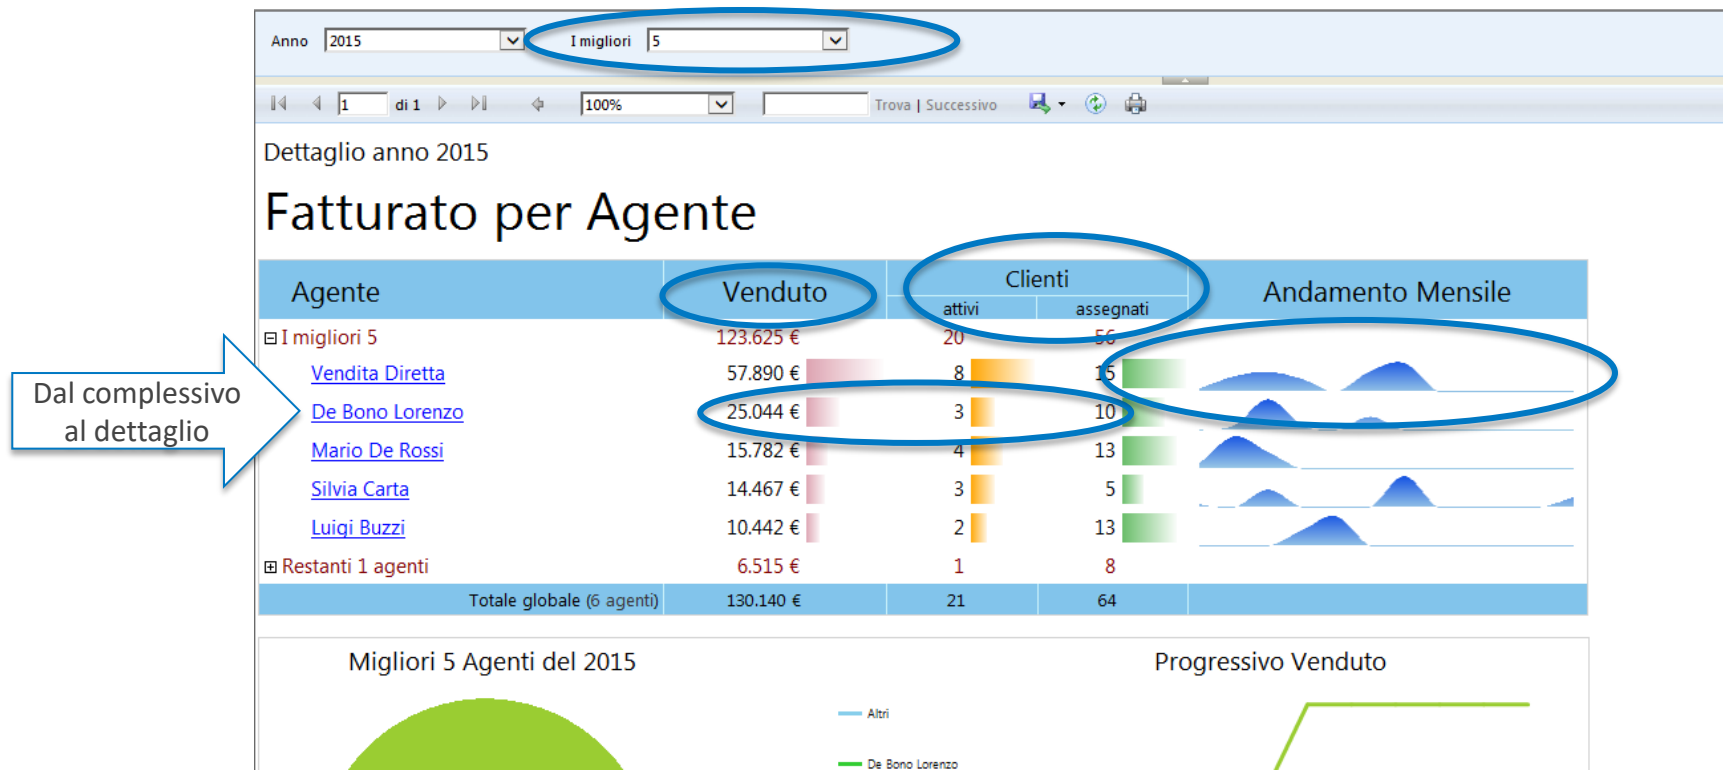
Anno 2015 I migliori 5

1 di 1 100% Trova | Successivo

Dettaglio anno 2015

Fatturato per Agente

| Agente | Venduto | Clienti attivi | Clienti assegnati | Andamento Mensile |
|---|---|---|---|---|
| ⊟ I migliori 5 | 123.625 € | 20 | 56 | |
| Vendita Diretta | 57.890 € | 8 | 15 | |
| De Bono Lorenzo | 25.044 € | 3 | 10 | |
| Mario De Rossi | 15.782 € | 4 | 13 | |
| Silvia Carta | 14.467 € | 3 | 5 | |
| Luigi Buzzi | 10.442 € | 2 | 13 | |
| ⊞ Restanti 1 agenti | 6.515 € | 1 | 8 | |
| Totale globale (6 agenti) | 130.140 € | 21 | 64 | |

Dal complessivo al dettaglio

Migliori 5 Agenti del 2015

Altri

De Bono Lorenzo

Progressivo Venduto